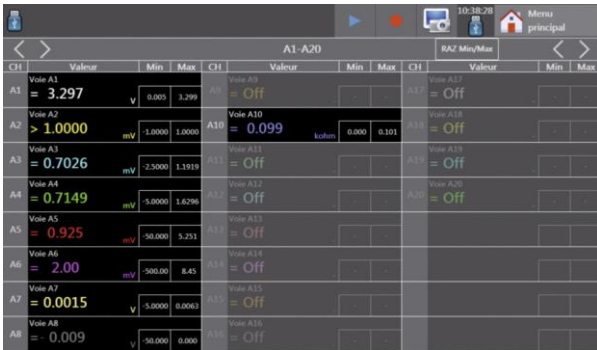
10:38:28
Menu principal

A1-A20
RAZ Min/Max

| CH | Valeur | Min | Max | CH | Valeur | Min | Max | CH | Valeur | Min | Max |
|---|---|---|---|---|---|---|---|---|---|---|---|
| A1 | Voie A1 = 3.297 V | 0.005 | 3.299 | A9 | Voie A9 = Off | | | A17 | Voie A17 = Off | | |
| A2 | Voie A2 > 1.0000 mV | -1.0000 | 1.0000 | A10 | Voie A10 = 0.099 kohm | 0.000 | 0.101 | A18 | Voie A18 = Off | | |
| A3 | Voie A3 = 0.7026 mV | -2.5000 | 1.1919 | A11 | Voie A11 = Off | | | A19 | Voie A19 = Off | | |
| A4 | Voie A4 = 0.7149 mV | -5.0000 | 1.6296 | A12 | Voie A12 = Off | | | A20 | Voie A20 = Off | | |
| A5 | Voie A5 = 0.925 mV | -50.000 | 5.251 | A13 | Voie A13 = Off | | | | | | |
| A6 | Voie A6 = 2.00 mV | -500.00 | 8.45 | A14 | Voie A14 = Off | | | | | | |
| A7 | Voie A7 = 0.0015 V | -5.0000 | 0.0063 | A15 | Voie A15 = Off | | | | | | |
| A8 | Voie A8 = -0.009 V | -50.000 | 0.000 | A16 | Voie A16 = Off | | | | | | |